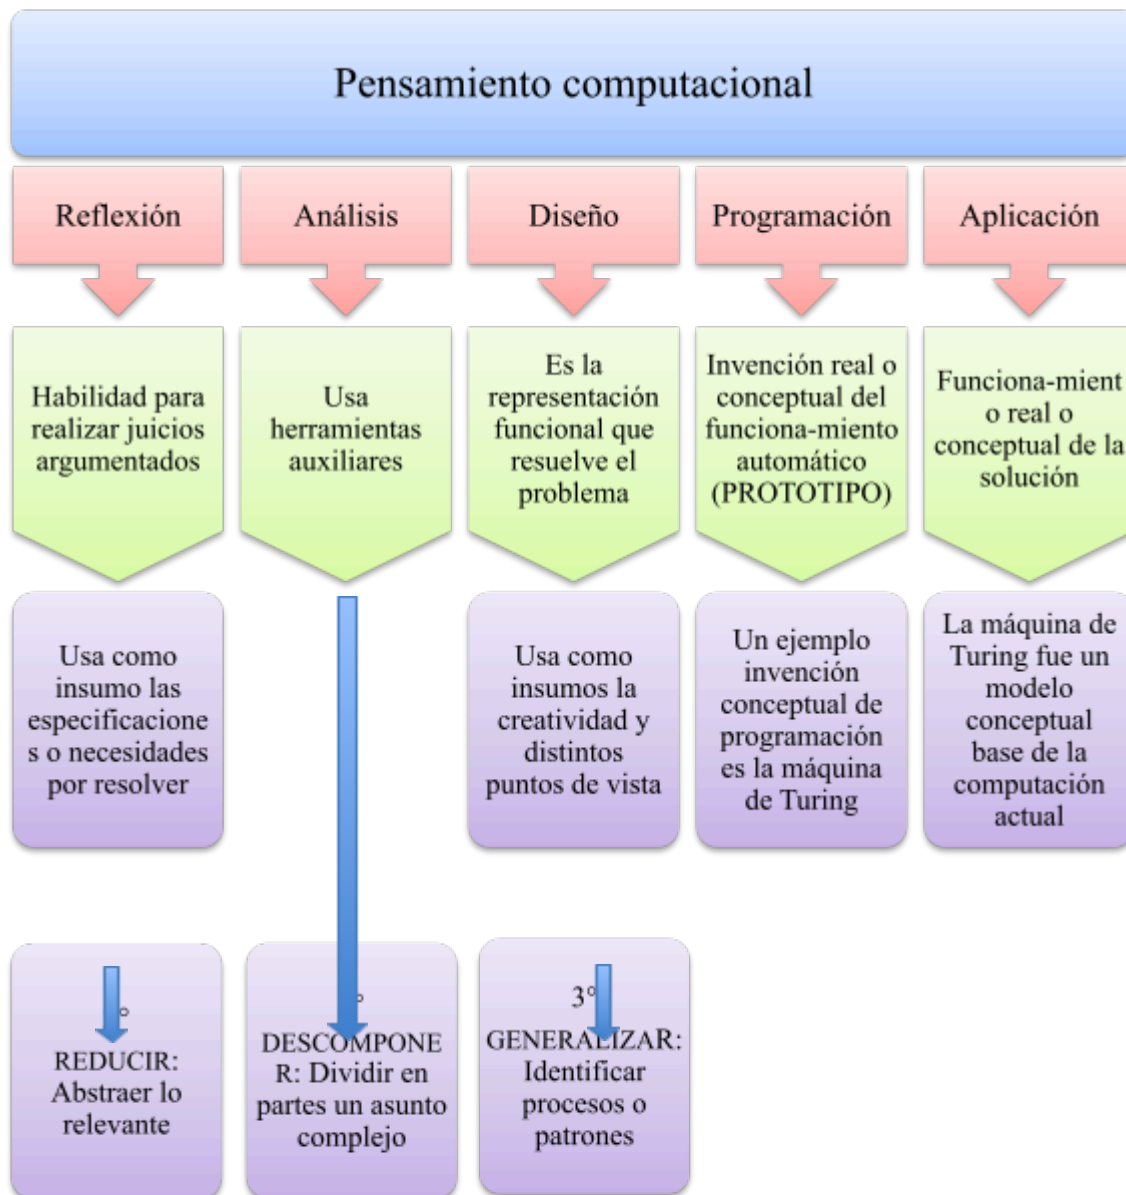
Pensamiento computacional

Reflexión

Análisis

Diseño

Programación

Aplicación

Habilidad para realizar juicios argumentados

Usa herramientas auxiliares

Es la representación funcional que resuelve el problema

Invención real o conceptual del funciona-miento automático (PROTOTIPO)

Funciona-mient o real o conceptual de la solución

Usa como insumo las especificacione s o necesidades por resolver

Usa como insumos la creatividad y distintos puntos de vista

Un ejemplo invención conceptual de programación es la máquina de Turing

La máquina de Turing fue un modelo conceptual base de la computación actual

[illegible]° REDUCIR: Abstraer lo relevante

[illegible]° DESCOMPONER: Dividir en partes un asunto complejo

3° GENERALIZAR: Identificar procesos o patrones